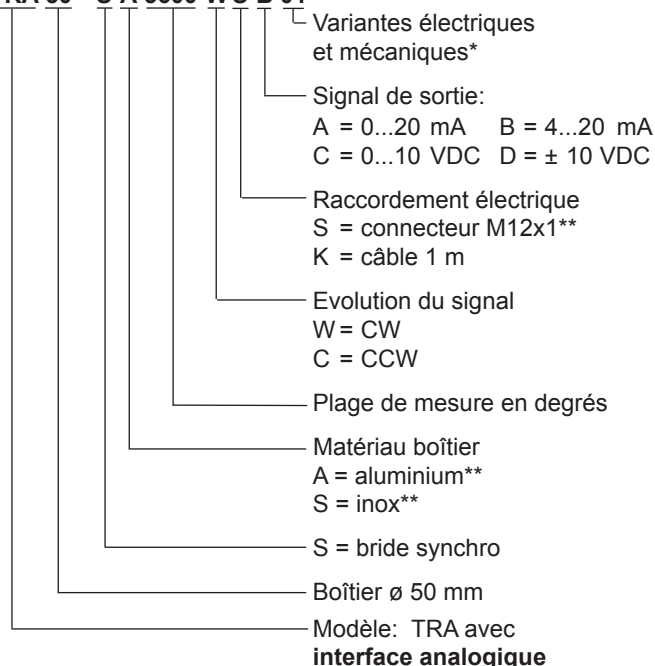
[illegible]

Variantes électriques et mécaniques*

Signal de sortie:
A = 0...20 mA B = 4...20 mA
C = 0...10 VDC D = ± 10 VDC

Raccordement électrique
S = connecteur M12x1**
K = câble 1 m

Evolution du signal
W = CW
C = CCW

Plage de mesure en degrés

Matériau boîtier
A = aluminium**
S = inox**

S = bride synchro

Boîtier ø 50 mm

Modèle: TRA avec **interface analogique**